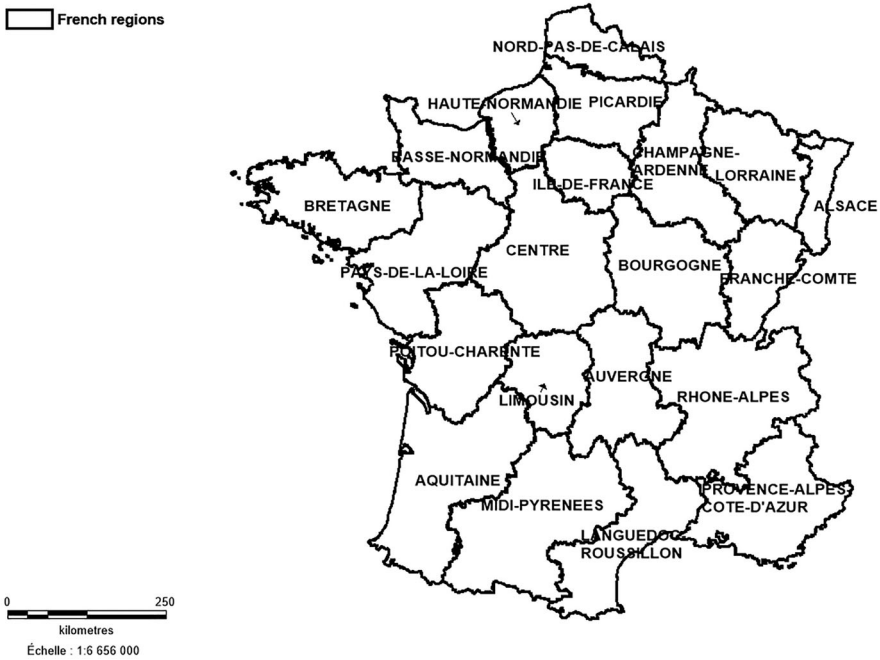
French regions

NORD-PAS-DE-CALAIS

HAUTE-NORMANDIE

PICARDIE

BASSE-NORMANDIE

CHAMPAGNE-ARDENNE

ILE-DE-FRANCE

LORRAINE

ALSACE

BRETAGNE

CENTRE

BOURGOGNE

PAYS-DE-LA-LOIRE

FRANCHE-COMTE

POITOU-CHARENTE

AUVERGNE

LIMOUSIN

RHONE-ALPES

AQUITAINE

MIDI-PYRENEES

PROVENCE-ALPES-COTE-D'AZUR

LANGUEDOC-ROUSSILLON

0

250

kilometres

Échelle : 1:6 656 000